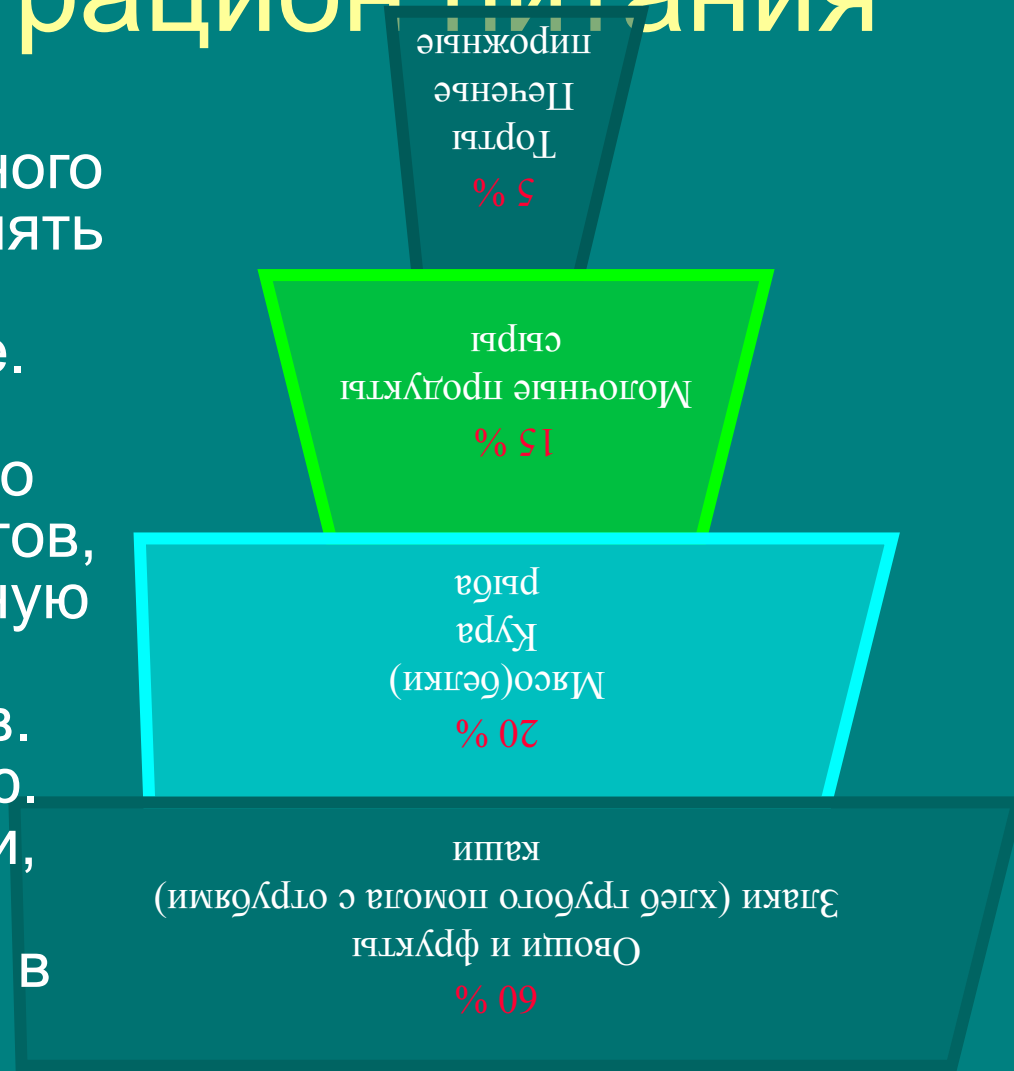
рацион питания

ного
нять

е.

о
тов,
ную

в.
о.
и,

в

5 %
Торты
Печенье
пирожные

15 %
Молочные продукты
сыры

20 %
Мясо(белки)
Кура
рыба

60 %
Овощи и фрукты
Злаки (хлеб грубого помола с отрубями)
каши